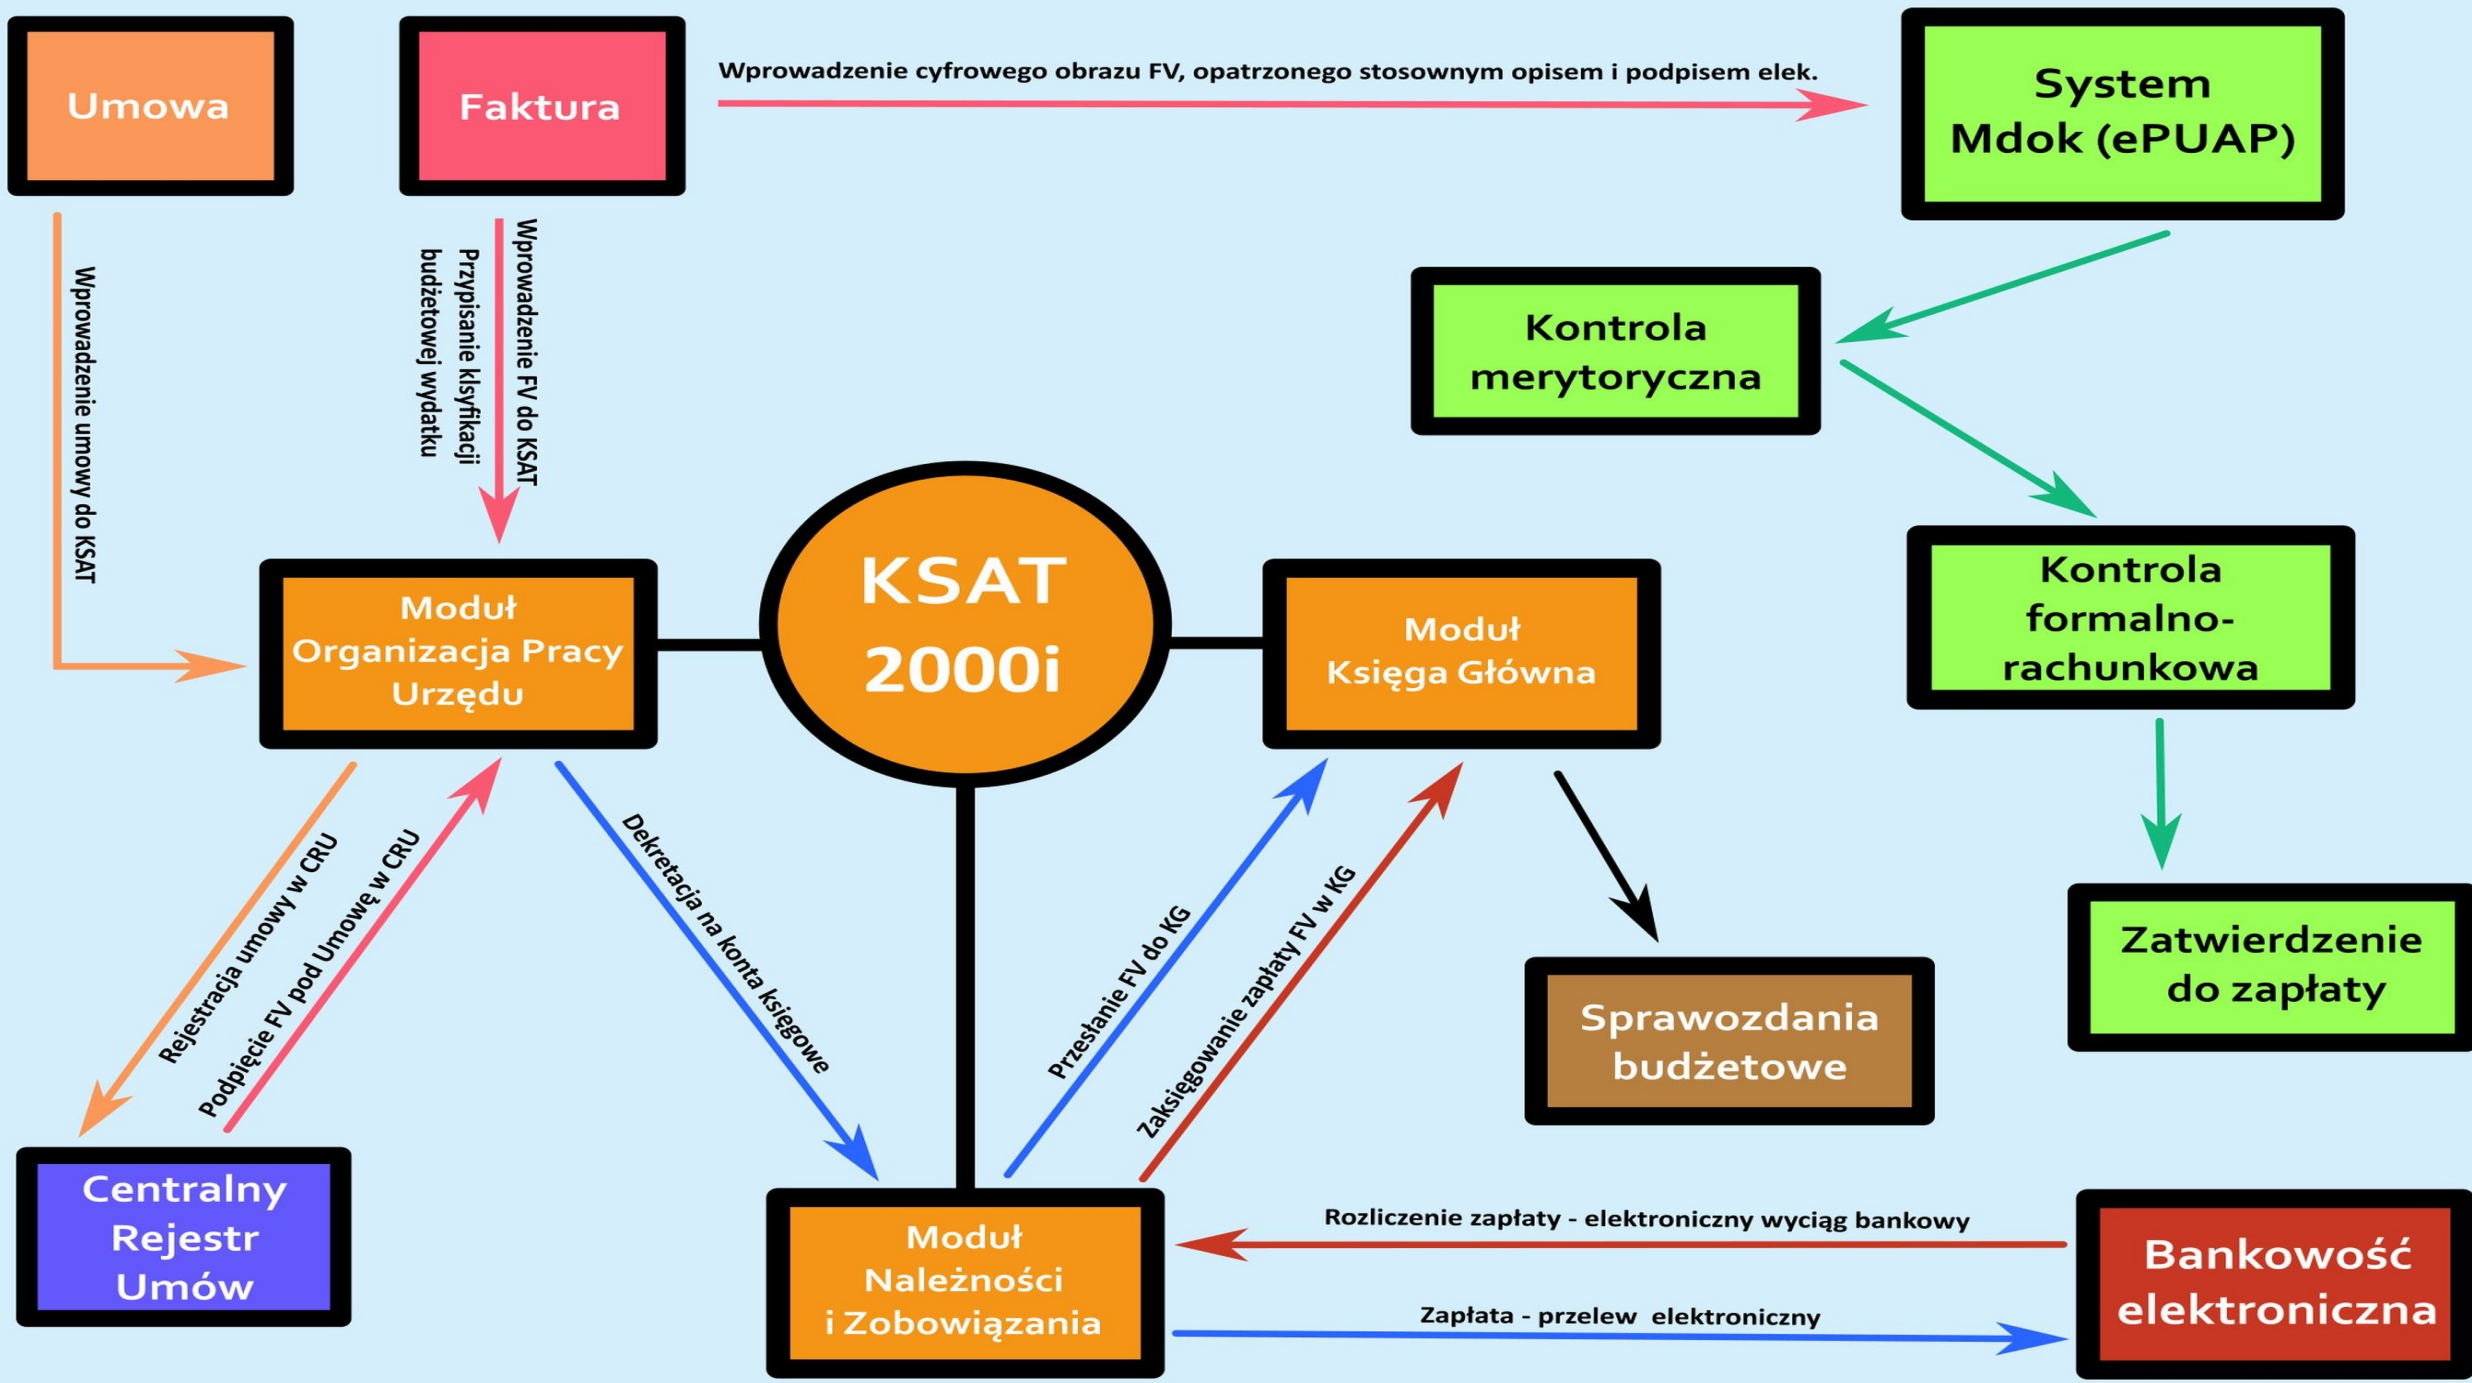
Umowa

Faktura

Wprowadzenie cyfrowego obrazu FV, opatrzonego stosownym opisem i podpisem elek.

System Mdok (ePUAP)

Wprowadzenie umowy do KSAT

Wprowadzenie FV do KSAT

Przypisanie klasyfikacji budżetowej wydatku

Kontrola merytoryczna

Kontrola formalno-rachunkowa

Moduł Organizacja Pracy Urzędu

KSAT 2000i

Moduł Księga Główna

Zatwierdzenie do zapłaty

Rejestracja umowy w CRU

Podpięcie FV pod Umowę w CRU

Dekretacja na konta księgowe

Przesłanie FV do KG

Zaksięgowanie zapłaty FV w KG

Sprawozdania budżetowe

Centralny Rejestr Umów

Moduł Należności i Zobowiązania

Rozliczenie zapłaty - elektroniczny wyciąg bankowy

Zapłata - przelew elektroniczny

Bankowość elektroniczna